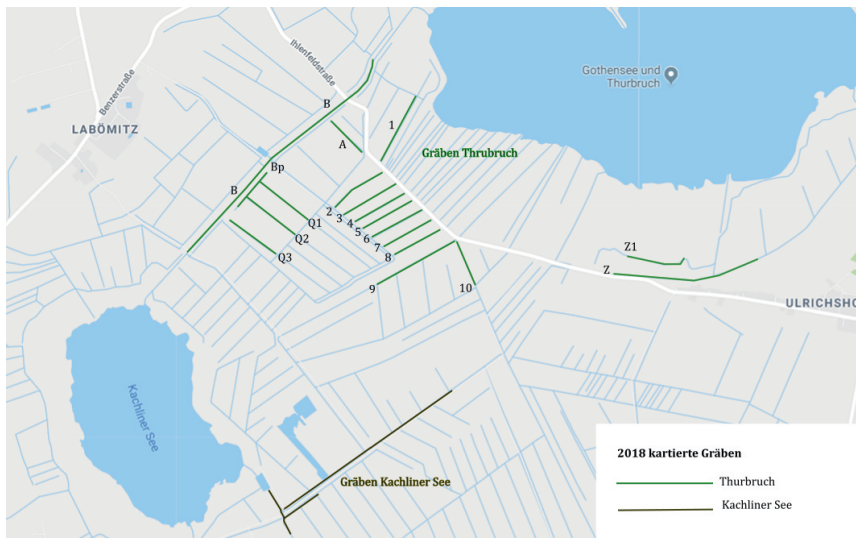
Gothensee und Thurbruch

Ihlenfeldstraße

Benzerstraße

LABÖMITZ

B

1

A

Gräben Thrubruch

Bp

B

2

3

4

5

6

7

8

Q1

Q2

Q3

9

10

Z1

Z

ULRICHSHO

Kachliner See

Gräben Kachliner See

2018 kartierte Gräben

Thurbruch

Kachliner See